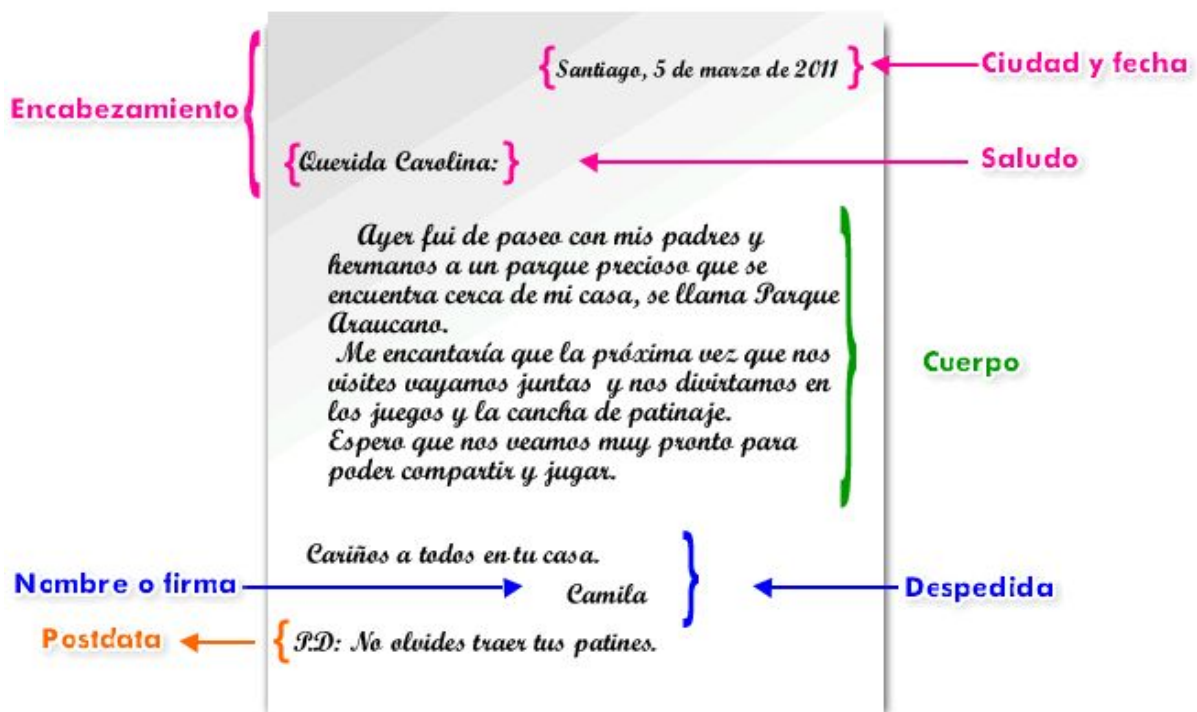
Encabezamiento

Santiago, 5 de marzo de 2011

Ciudad y fecha

Querida Carolina:

Saludo

Ayer fui de paseo con mis padres y hermanos a un parque precioso que se encuentra cerca de mi casa, se llama Parque Araucano.
Me encantaría que la próxima vez que nos visites vayamos juntas y nos divirtamos en los juegos y la cancha de patinaje.
Espero que nos veamos muy pronto para poder compartir y jugar.

Cuerpo

Cariños a todos en tu casa.

Nombre o firma

Camila

Despedida

Postdata

P.D: No olvides traer tus patines.